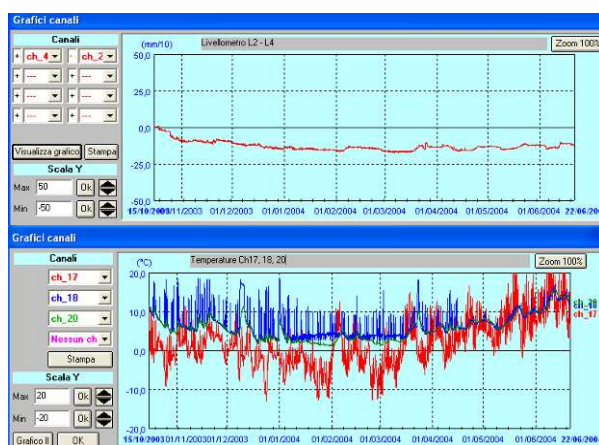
Grafici canali

Canali

+ ch_4 - ch_2
+ ---
+ ---
+ ---

Visualizza grafico Stampa

Scala Y

Max 50 Ok

Min -50 Ok

(mm/10) Livellometro L2 - L4 Zoom 100%

50,0

25,0

0,0

-25,0

-50,0

15/10/2003 01/11/2003 01/12/2003 01/01/2004 01/02/2004 01/03/2004 01/04/2004 01/05/2004 01/06/2004 22/06/2004

Grafici canali

Canali

ch_17
ch_18
ch_20
Nessun ch

Stampa

Scala Y

Max 20 Ok

Min -20 Ok

Grafico II OK

(°C) Temperature Ch17, 18, 20 Zoom 100%

20,0

10,0

0,0

-10,0

-20,0

ch_18
ch_20
ch_17

15/10/2003 01/11/2003 01/12/2003 01/01/2004 01/02/2004 01/03/2004 01/04/2004 01/05/2004 01/06/2004 22/06/2004